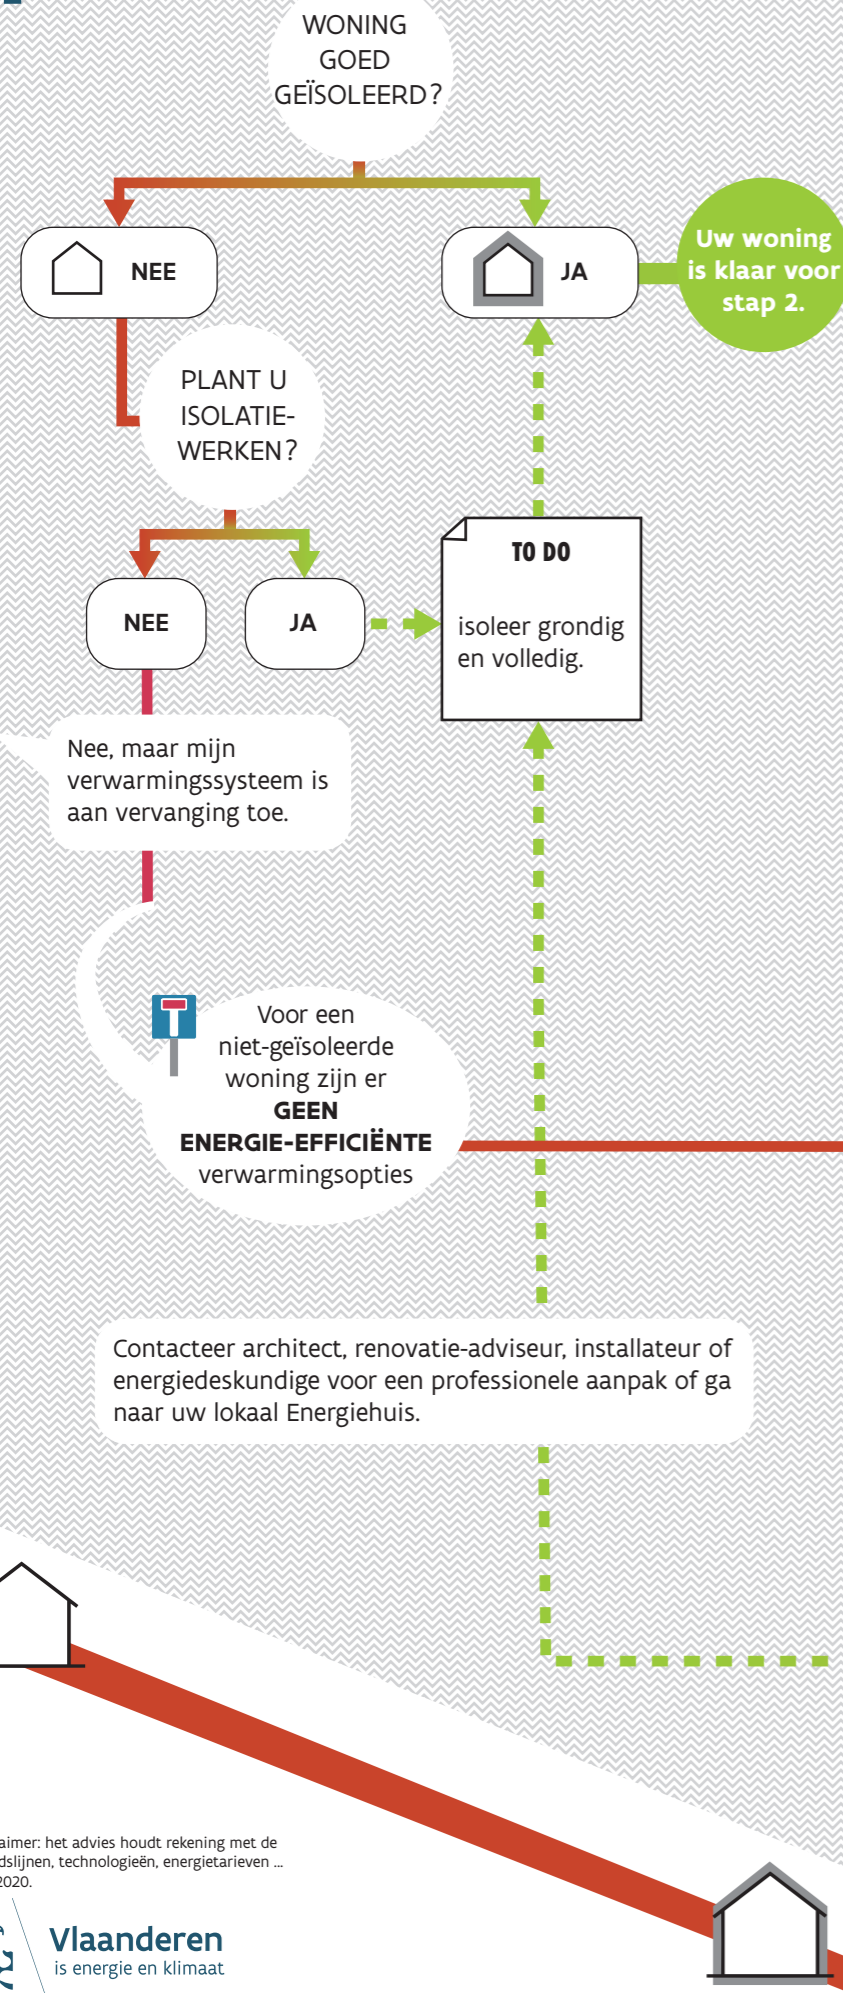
WONING GOED GEÏSOLEERD?

NEE

JA

Uw woning is klaar voor stap 2.

PLANT U ISOLATIEWERKEN?

NEE

JA

TO DO

isoleer grondig en volledig.

Nee, maar mijn verwarmingssysteem is aan vervanging toe.

Voor een niet-geïsoleerde woning zijn er **GEEN ENERGIE-EFFICIËNTE** verwarmingsopties

Contacteer architect, renovatie-adviseur, installateur of energiedeskundige voor een professionele aanpak of ga naar uw lokaal Energiehuis.

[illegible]aimer: het advies houdt rekening met de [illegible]dslijnen, technologieën, energietarieven ... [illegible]2020.

Vlaanderen
is energie en klimaat